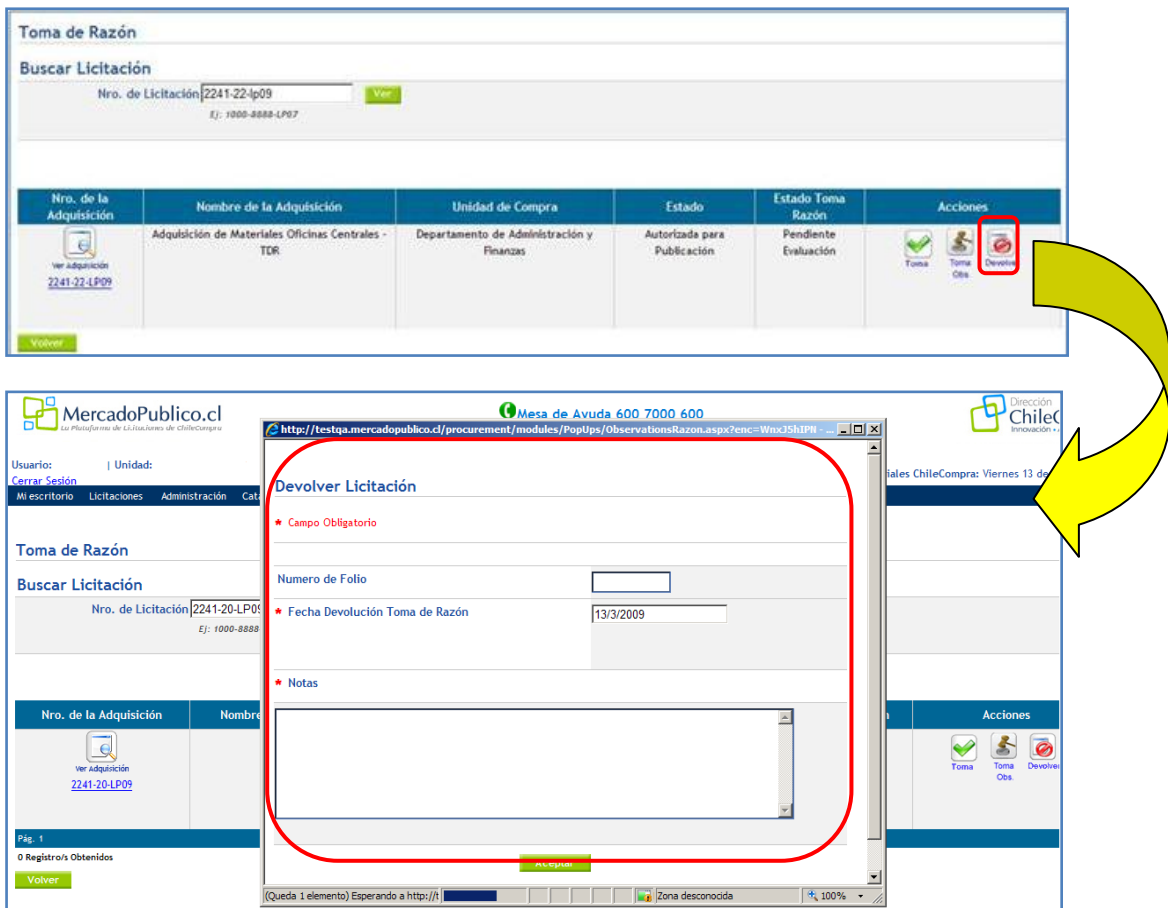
Toma de Razón

Buscar Licitación

Nro. de Licitación 2241-22-lp09 Ver

Ej: 1000-8888-LP07

| Nro. de la Adquisición | Nombre de la Adquisición | Unidad de Compra | Estado | Estado Toma Razón | Acciones |
|---|---|---|---|---|---|
| Ver Adquisición 2241-22-LP09 | Adquisición de Materiales Oficinas Centrales - TDR | Departamento de Administración y Finanzas | Autorizada para Publicación | Pendiente Evaluación | Toma Toma Obs. Devolver |

Volver

MercadoPublico.cl
La Plataforma de Licitaciones de ChileCompra

Mesa de Ayuda 600 7000 600

Dirección ChileC
Innovación ...

Usuario: | Unidad:
Cerrar Sesión

iales ChileCompra: Viernes 13 de

Mi escritorio Licitaciones Administración Cata

Toma de Razón

Buscar Licitación

Nro. de Licitación 2241-20-LP09

Ej: 1000-8888

| Nro. de la Adquisición | Nombre | | Acciones |
|---|---|---|---|
| Ver Adquisición 2241-20-LP09 | | | Toma Toma Obs. Devolver |

Pág. 1

0 Registro/s Obtenidos

Volver

http://testqa.mercadopublico.cl/procurement/modules/PopUps/ObservationsRazon.aspx?enc=WnxJ5hIPN - ...

Devolver Licitación

* Campo Obligatorio

Numero de Folio

* Fecha Devolución Toma de Razón 13/3/2009

* Notas

Aceptar

(Queda 1 elemento) Esperando a http://t
Zona desconocida
100%